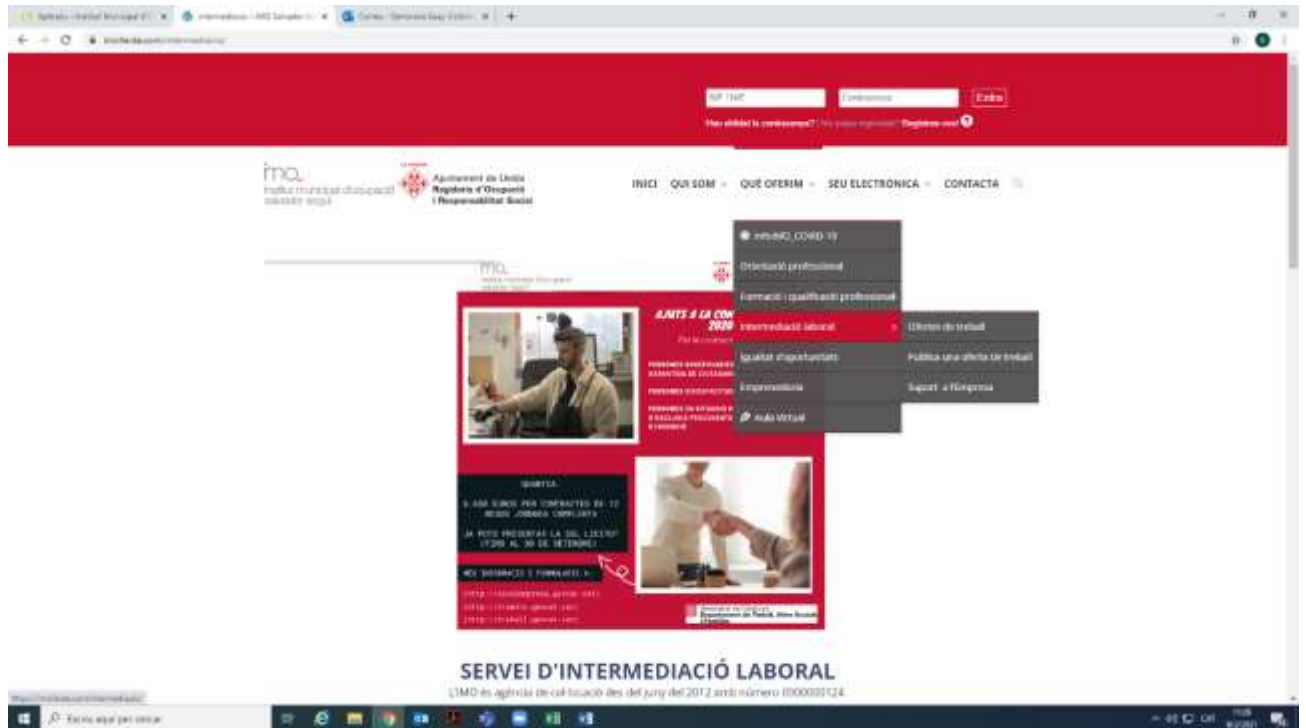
NIF / NIE
Contrasenya
Entra
Has oblidat la contrasenya? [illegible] Registra-now!

imo
Institut municipal d'ocupació
salvador seguí

Ajuntament de Lleida
Regidoria d'Ocupació
i Responsabilitat Social

INICI QUI SOM QUÈ OFERIM SEU ELECTRÒNICA CONTACTA

infoIMO_COVID-19
Orientació professional
Formació i qualificació professional
Intermediació laboral
Igualtat d'oportunitats
Emprenedoria
Aula Virtual

Ofertes de treball
Publica una oferta de treball
Suport a l'Empresa

AJUTS A LA CON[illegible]
2020

QUANTIA

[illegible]

SERVEI D'INTERMEDIACIÓ LABORAL
L'IMO és agència de col·locació des del juny del 2012 amb número 0900000124.